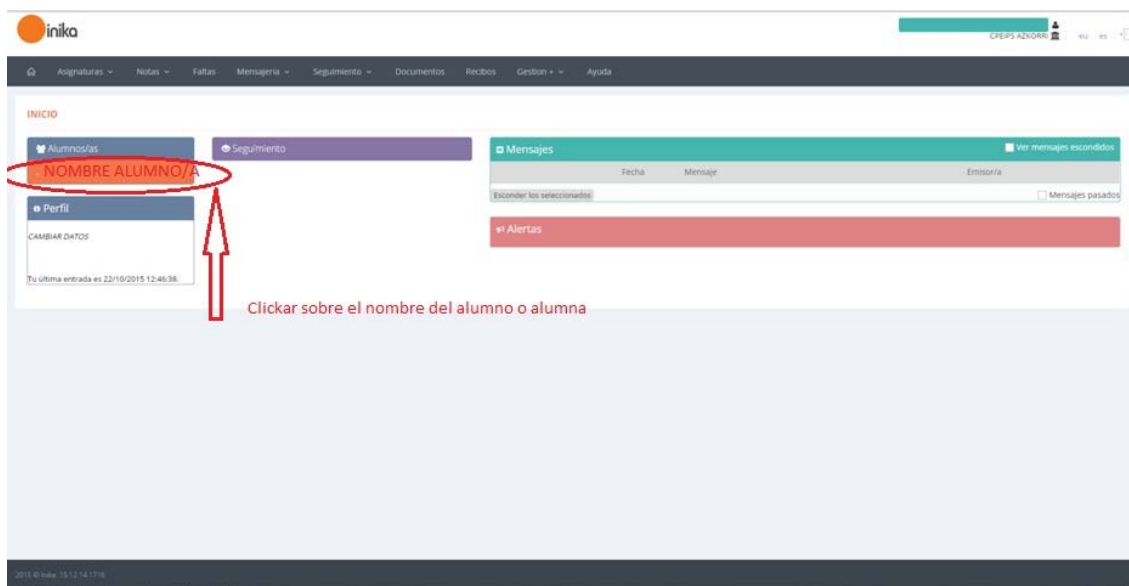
inika

CPEIPS AZKORRI eu es

Asignaturas Notas Faltas Mensajeria Seguimiento Documentos Recibos Gestion + Ayuda

INICIO

Alumnos/as

NOMBRE ALUMNO/A

Perfil

CAMBIAR DATOS

Tu última entrada es 22/10/2015 12:46:38.

Seguimiento

Mensajes

Ver mensajes escondidos

| Fecha | Mensaje | Emisor/a |
|---|---|---|

Esconder los seleccionados

Mensajes pasados

Alertas

Clickar sobre el nombre del alumno o alumna

2015 © Inika 15.12.14.1716